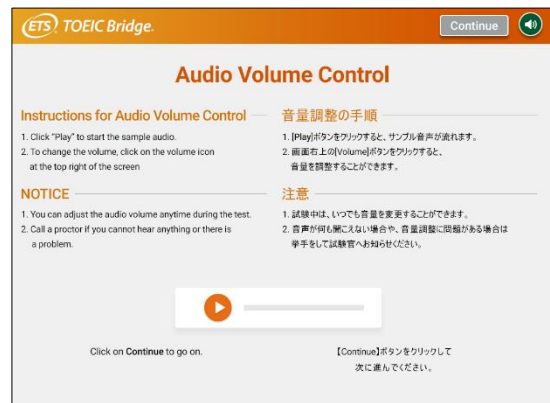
ETS TOEIC Bridge.

Continue

Audio Volume Control

Instructions for Audio Volume Control

1. Click "Play" to start the sample audio.
2. To change the volume, click on the volume icon at the top right of the screen

NOTICE

1. You can adjust the audio volume anytime during the test.
2. Call a proctor if you cannot hear anything or there is a problem.

音量調整の手順

1. [Play]ボタンをクリックすると、サンプル音声が流れます。
2. 画面右上の[Volume]ボタンをクリックすると、音量を調整することができます。

注意

1. 試験中は、いつでも音量を変更することができます。
2. 音声が何も聞こえない場合や、音量調整に問題がある場合は挙手をして試験官へお知らせください。

Click on Continue to go on.

【Continue】ボタンをクリックして次に進んでください。